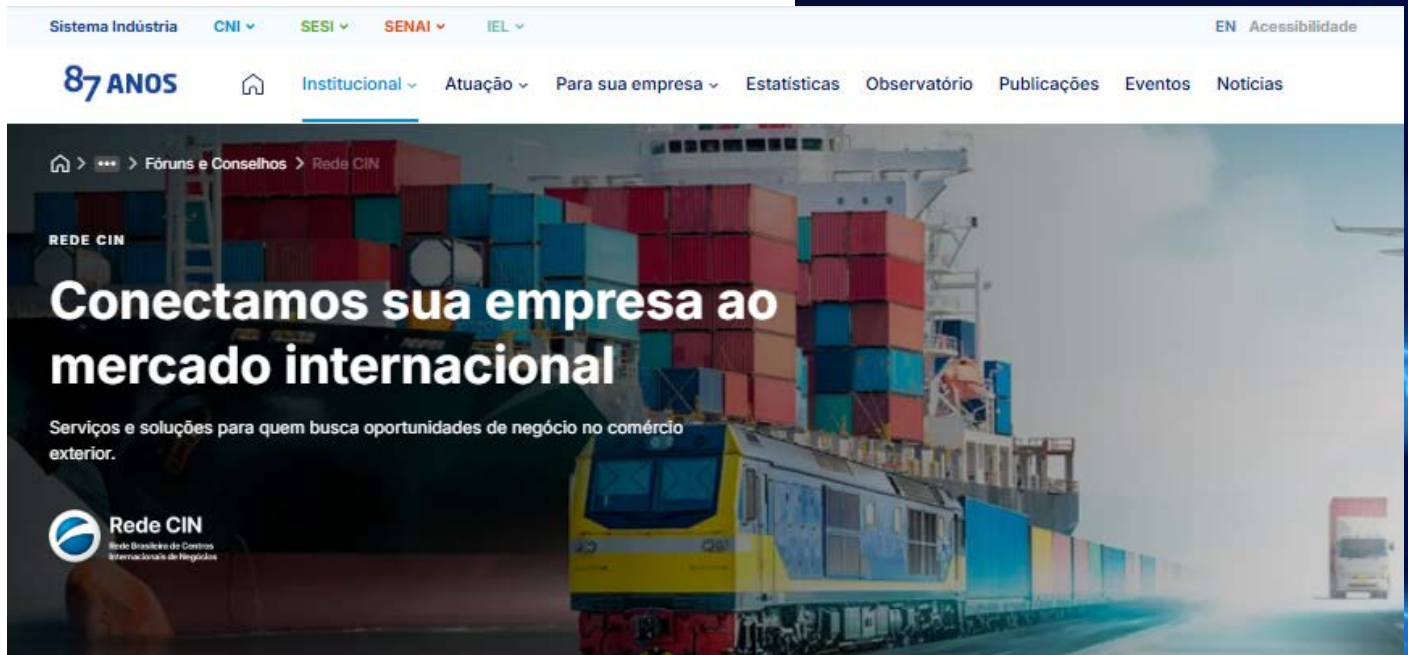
Sistema Indústria CNI SESI SENAI IEL

EN Acessibilidade

87 ANOS

Institucional Atuação Para sua empresa Estatísticas Observatório Publicações Eventos Notícias

> ••• > Fóruns e Conselhos > Rede CIN

REDE CIN

Conectamos sua empresa ao mercado internacional

Serviços e soluções para quem busca oportunidades de negócio no comércio exterior.

Rede CIN
Rede Brasileira de Centros Internacionais de Negócios